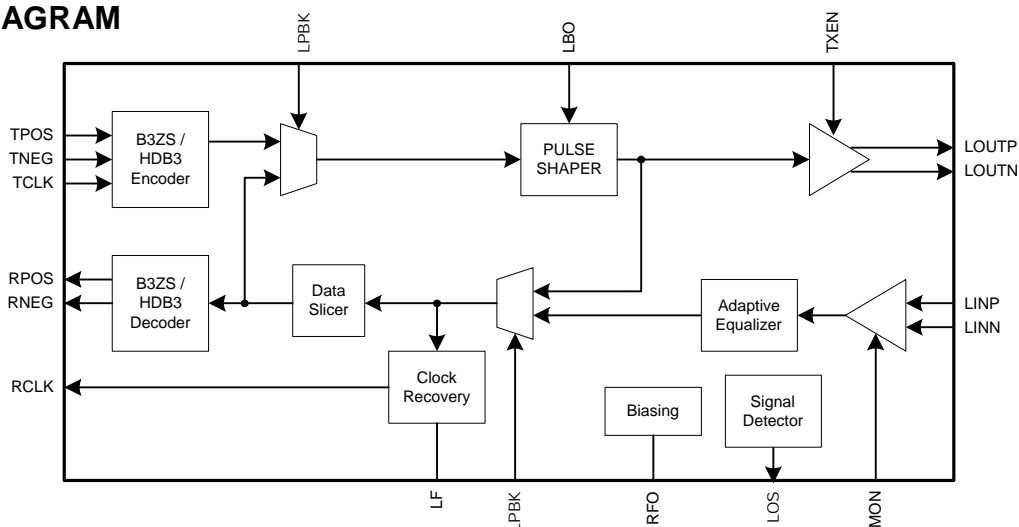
AGRAM

LPBK

LBO

TXEN

TPOS
TNEG
TCLK

B3ZS / HDB3 Encoder

PULSE SHAPER

LOUTP
LOUTN

RPOS
RNEG

B3ZS / HDB3 Decoder

Data Slicer

Adaptive Equalizer

LINP
LINN

RCLK

Clock Recovery

Biasing

Signal Detector

LF

LPBK

RFO

LOS

MON